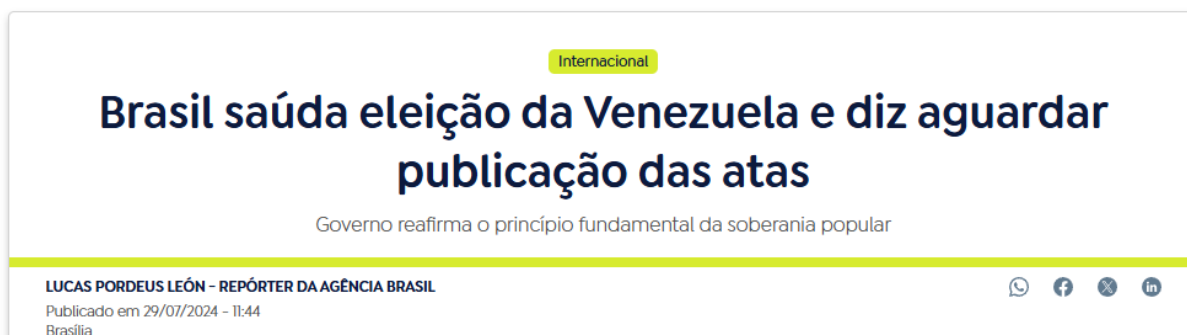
Internacional

Brasil saúda eleição da Venezuela e diz aguardar publicação das atas

Governo reafirma o princípio fundamental da soberania popular

LUCAS PORDEUS LEÓN - REPÓRTER DA AGÊNCIA BRASIL

Publicado em 29/07/2024 - 11:44
Brasília